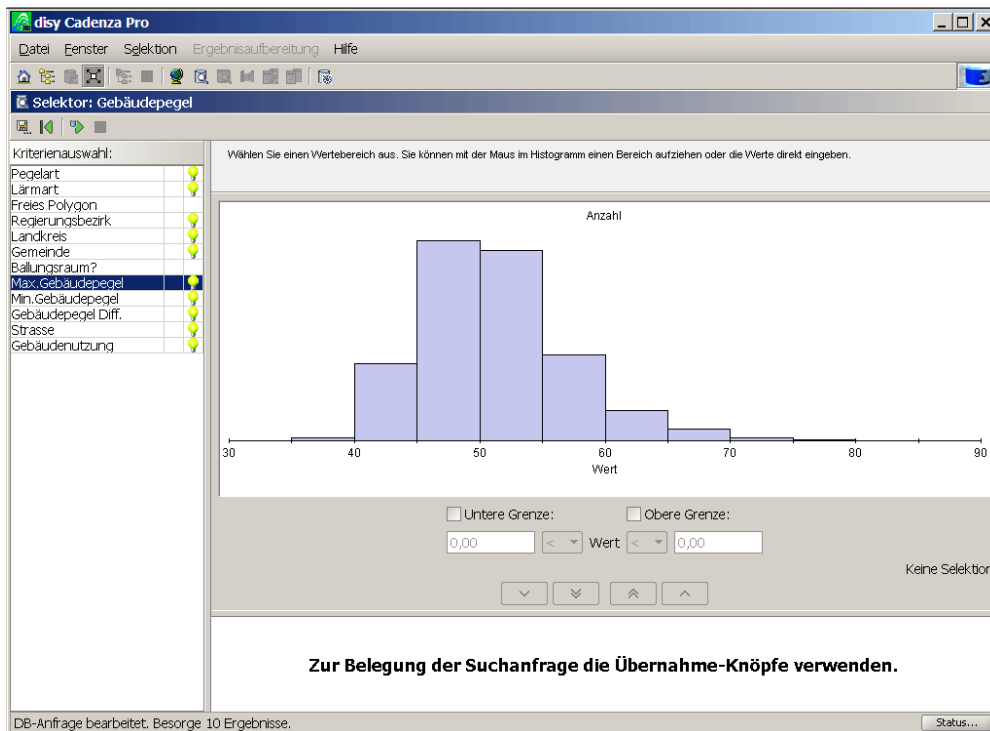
disy Cadenza Pro

Datei Fenster Selektion Ergebnisaufbereitung Hilfe

Selektor: Gebäudepegel

Kriterienauswahl:
Pegelart
Lärmart
Freies Polygon
Regierungsbezirk
Landkreis
Gemeinde
Ballungsraum?
Max.Gebäudepegel
Min.Gebäudepegel
Gebäudepegel Diff.
Strasse
Gebäudenutzung

Wählen Sie einen Wertebereich aus. Sie können mit der Maus im Histogramm einen Bereich aufziehen oder die Werte direkt eingeben.

Anzahl

30 40 50 60 70 80 90
Wert

Untere Grenze: Obere Grenze:
0,00 < Wert < 0,00

Keine Selektion

Zur Belegung der Suchanfrage die Übernahme-Knöpfe verwenden.

DB-Anfrage bearbeitet. Besorge 10 Ergebnisse.
Status...